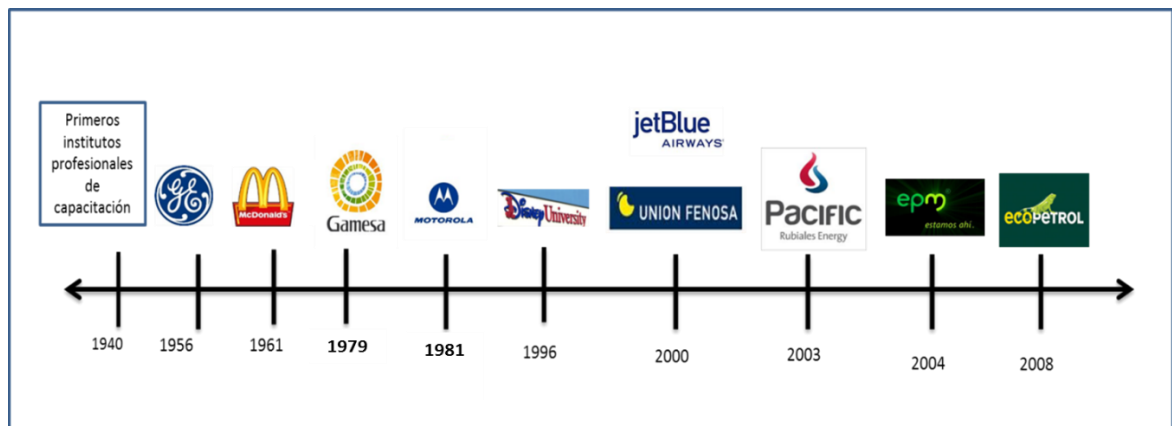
Primeros institutos profesionales de capacitación

GE

McDonald's

Gamesa

MOTOROLA

Disney University

jetBlue AIRWAYS

UNION FENOSA

PACIFIC Rubiales Energy

epm estamos ahí.

ECOPETROL

1940
1956
1961
1979
1981
1996
2000
2003
2004
2008